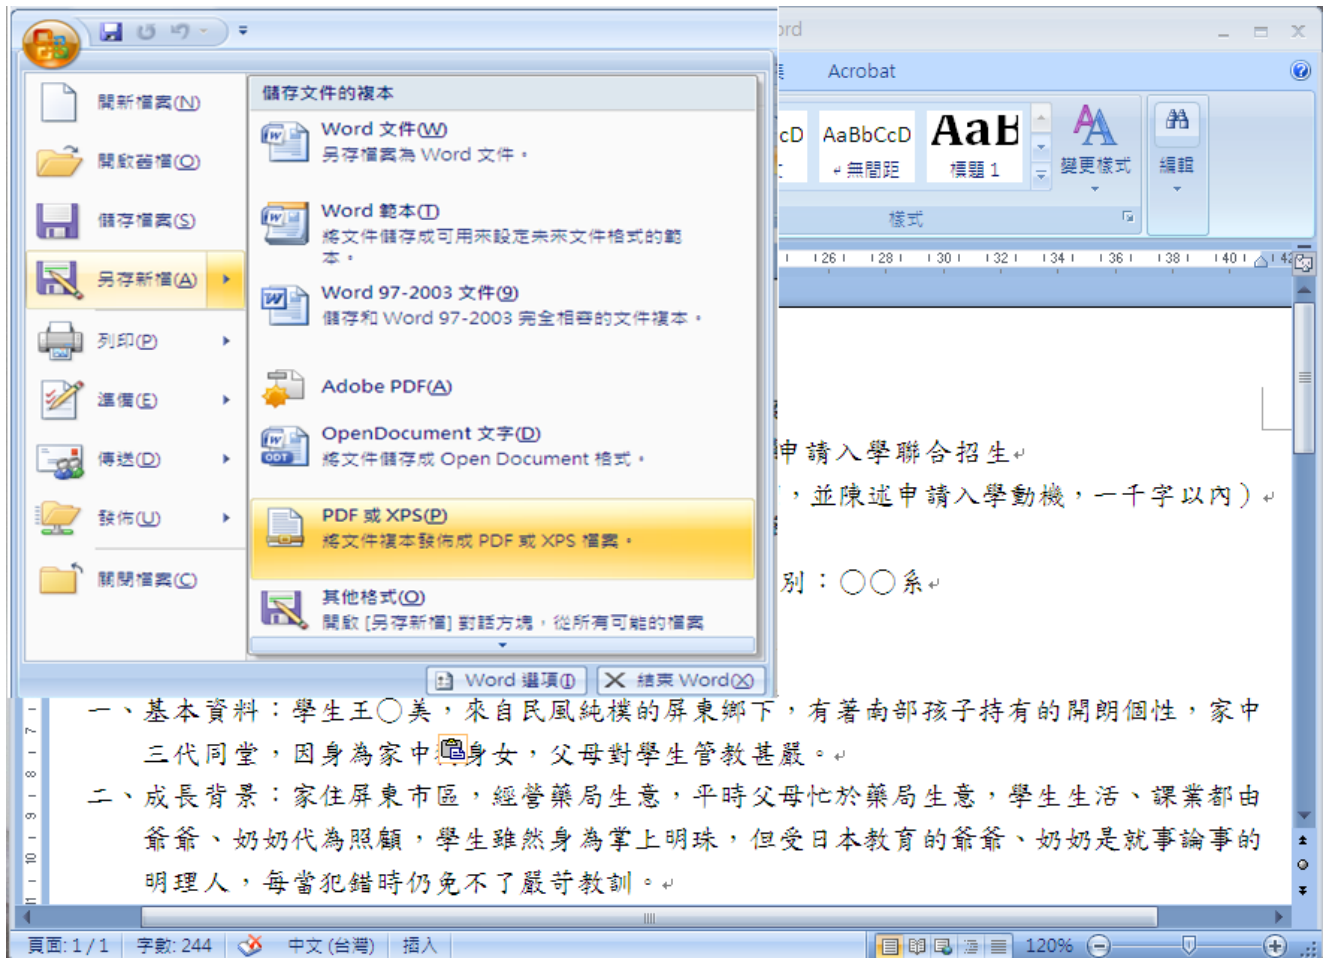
rd

Acrobat

cD AaBbCcD AaB
↵無間距 標題 1 變更樣式 編輯
樣式

26 28 30 32 34 36 38 40 42

開新檔案(N)
開啟舊檔(O)
儲存檔案(S)
另存新檔(A)
列印(P)
準備(E)
傳送(D)
發佈(U)
關閉檔案(C)

儲存文件的複本

Word 文件(W)
另存檔案為 Word 文件。

Word 範本(T)
將文件儲存成可用來設定未來文件格式的範本。

Word 97-2003 文件(9)
儲存和 Word 97-2003 完全相容的文件複本。

Adobe PDF(A)

OpenDocument 文字(D)
將文件儲存成 Open Document 格式。

PDF 或 XPS(P)
將文件複本發佈成 PDF 或 XPS 檔案。

其他格式(O)
開啟 [另存新檔] 對話方塊，從所有可能的檔案

Word 選項(I) 結束 Word(X)

申請入學聯合招生↵
，並陳述申請入學動機，一千字以內）↵
別：○○系↵

一、基本資料：學生王○美，來自民風純樸的屏東鄉下，有著南部孩子持有的開朗個性，家中三代同堂，因身為家中獨身女，父母對學生管教甚嚴。↵
二、成長背景：家住屏東市區，經營藥局生意，平時父母忙於藥局生意，學生生活、課業都由爺爺、奶奶代為照顧，學生雖然身為掌上明珠，但受日本教育的爺爺、奶奶是就事論事的明理人，每當犯錯時仍免不了嚴苛教訓。↵

頁面: 1 / 1 字數: 244 中文 (台灣) 插入 120%